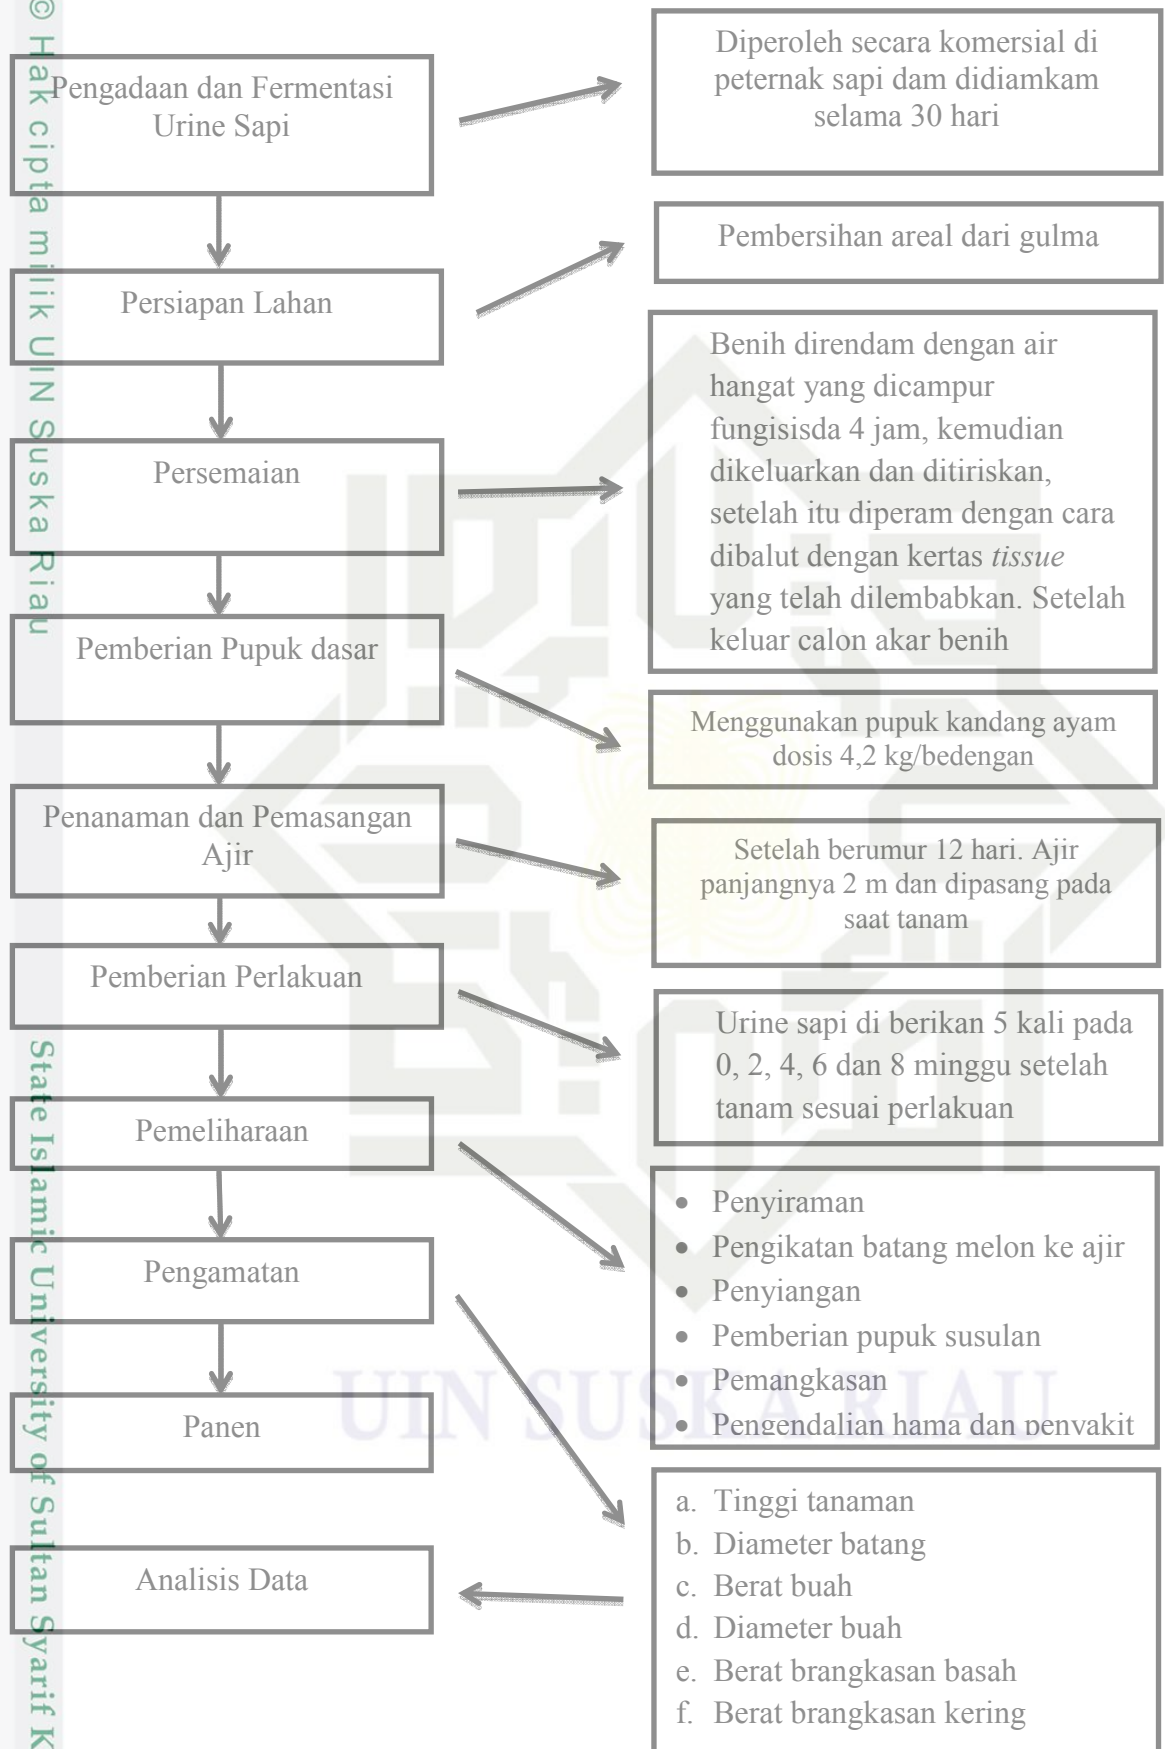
© Hak cipta milik UIN Suska Riau

State Islamic University of Sultan Syarif K

Pengadaan dan Fermentasi Urine Sapi

Diperoleh secara komersial di peternak sapi dam didiamkam selama 30 hari

Persiapan Lahan

Pembersihan areal dari gulma

Persemaian

Benih direndam dengan air hangat yang dicampur fungisisda 4 jam, kemudian dikeluarkan dan ditiriskan, setelah itu diperam dengan cara dibalut dengan kertas *tissue* yang telah dilembabkan. Setelah keluar calon akar benih

Pemberian Pupuk dasar

Menggunakan pupuk kandang ayam dosis 4,2 kg/bedengan

Penanaman dan Pemasangan Ajir

Setelah berumur 12 hari. Ajir panjangnya 2 m dan dipasang pada saat tanam

Pemberian Perlakuan

Urine sapi di berikan 5 kali pada 0, 2, 4, 6 dan 8 minggu setelah tanam sesuai perlakuan

Pemeliharaan

- Penyiraman
- Pengikatan batang melon ke ajir
- Penyiangan
- Pemberian pupuk susulan
- Pemangkasan
- Pengendalian hama dan penyakit

Pengamatan

a. Tinggi tanaman
b. Diameter batang
c. Berat buah
d. Diameter buah
e. Berat brangkasan basah
f. Berat brangkasan kering

Panen

Analisis Data

UIN SUSKA RIAU